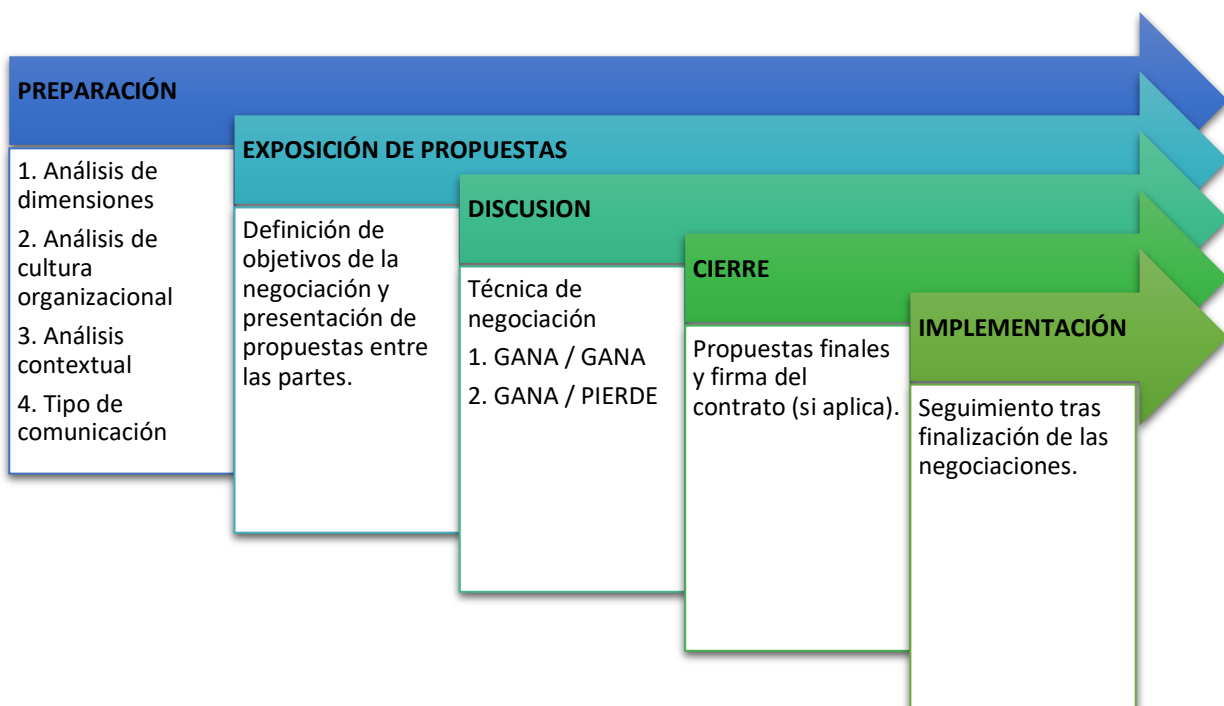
PREPARACIÓN

1. Análisis de dimensiones

2. Análisis de cultura organizacional

3. Análisis contextual

4. Tipo de comunicación

EXPOSICIÓN DE PROPUESTAS

Definición de objetivos de la negociación y presentación de propuestas entre las partes.

DISCUSION

Técnica de negociación

1. GANA / GANA

2. GANA / PIERDE

CIERRE

Propuestas finales y firma del contrato (si aplica).

IMPLEMENTACIÓN

Seguimiento tras finalización de las negociaciones.